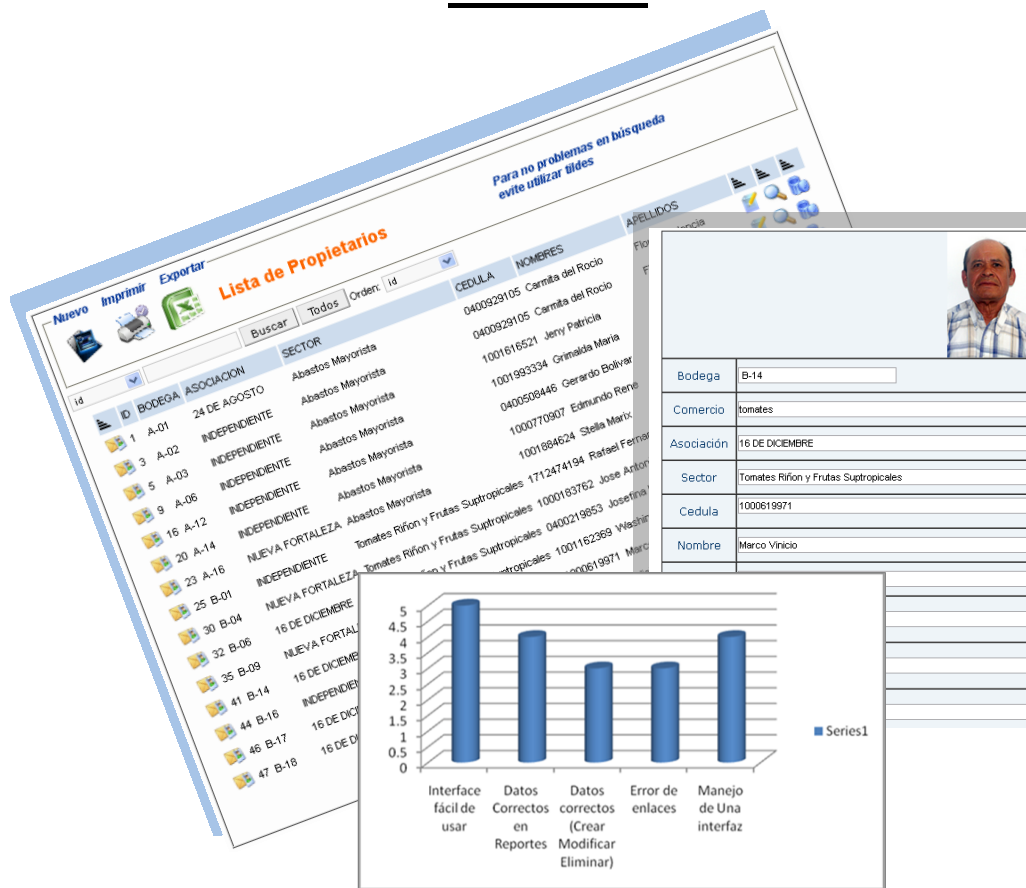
Nuevo Imprimir Exportar

Lista de Propietarios

Para no problemas en búsqueda evite utilizar tildes

Buscar Todos Orden: id

id

| ID | BODEGA | ASOCIACION | SECTOR | CEDULA | NOMBRES | APELLIDOS |
|---|---|---|---|---|---|---|
| 1 | A-01 | 24 DE AGOSTO | Abastos Mayorista | 0400929105 | Carmita del Rocio | Flo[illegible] |
| 3 | A-02 | INDEPENDIENTE | Abastos Mayorista | 0400929105 | Carmita del Rocio | F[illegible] |
| 5 | A-03 | INDEPENDIENTE | Abastos Mayorista | 1001616521 | Jeny Patricia | |
| 9 | A-06 | INDEPENDIENTE | Abastos Mayorista | 1001993334 | Grimaida Maria | |
| 16 | A-12 | INDEPENDIENTE | Abastos Mayorista | 0400508446 | Gerardo Bolivar | |
| 20 | A-14 | NUEVA FORTALEZA | Abastos Mayorista | 1000770907 | Edmundo Rene | |
| 23 | A-16 | INDEPENDIENTE | Abastos Mayorista | 1001884624 | Stella Marix | |
| 25 | B-01 | NUEVA FORTALEZA | Tomates Riñon y Frutas Suptropicales | 1712474194 | Rafael Ferna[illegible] | |
| 30 | B-04 | 16 DE DICIEMBRE | Tomates Riñon y Frutas Suptropicales | 1000183762 | Jose Anton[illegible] | |
| 32 | B-06 | NUEVA FORTAL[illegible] | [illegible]ñon y Frutas Suptropicales | 0400219853 | Josefina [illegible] | |
| 35 | B-09 | 16 DE DICIEM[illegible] | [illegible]uptropicales | 1001162369 | Washi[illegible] | |
| 41 | B-14 | INDEPENDIEN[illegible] | | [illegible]00619971 | Marc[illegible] | |
| 44 | B-16 | 16 DE DICI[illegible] | | | | |
| 46 | B-17 | 16 DE DI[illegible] | | | | |
| 47 | B-18 | | | | | |

| | |
|---|---|
| Bodega | B-14 |
| Comercio | tomates |
| Asociación | 16 DE DICIEMBRE |
| Sector | Tomates Riñon y Frutas Suptropicales |
| Cedula | 1000619971 |
| Nombre | Marco Vinicio |

5
4.5
4
3.5
3
2.5
2
1.5
1
0.5
0

Interface fácil de usar
Datos Correctos en Reportes
Datos correctos (Crear Modificar Eliminar)
Error de enlaces
Manejo de Una interfaz

Series1